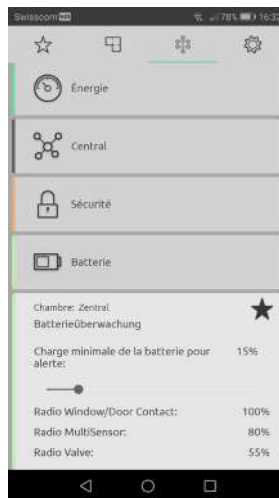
Swisscom 78% 16:32

Énergie

Central

Sécurité

Batterie

Chambre: Zentral
Batterieüberwachung

Charge minimale de la batterie pour alerte: 15%

Radio Window/Door Contact: 100%
Radio MultiSensor: 80%
Radio Valve: 55%